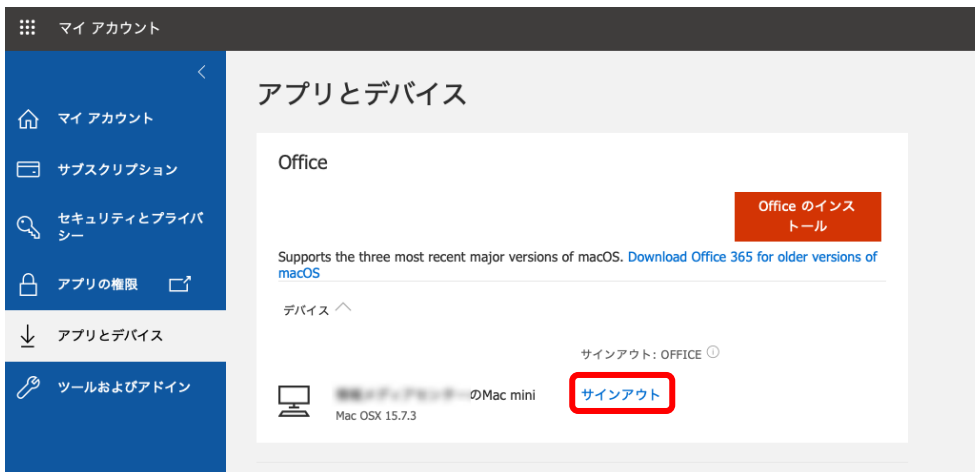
マイ アカウント

マイ アカウント

サブスクリプション

セキュリティとプライバシー

アプリの権限

アプリとデバイス

ツールおよびアドイン

アプリとデバイス

Office

Office のインストール

Supports the three most recent major versions of macOS. Download Office 365 for older versions of macOS

デバイス

サインアウト: OFFICE

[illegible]のMac mini
Mac OSX 15.7.3

サインアウト